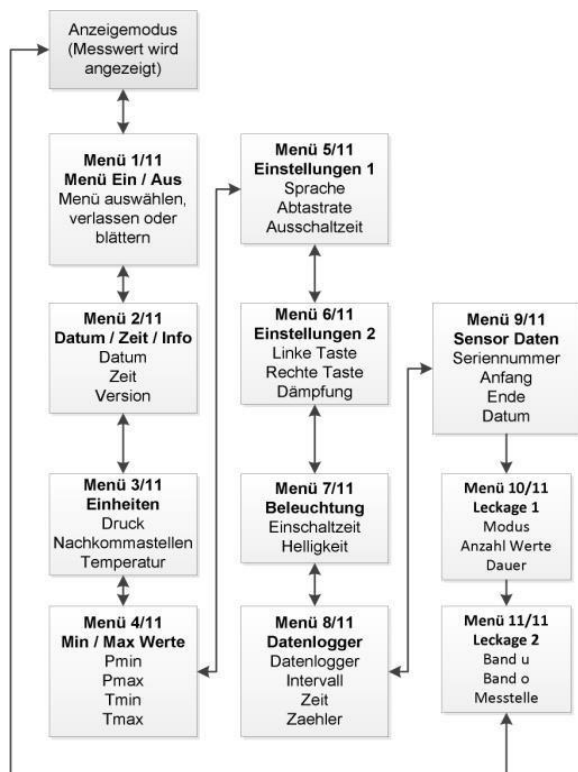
Anzeigemodus
(Messwert wird angezeigt)

**Menü 1/11**
**Menü Ein / Aus**
Menü auswählen, verlassen oder blättern

**Menü 2/11**
**Datum / Zeit / Info**
Datum
Zeit
Version

**Menü 3/11**
**Einheiten**
Druck
Nachkommastellen
Temperatur

**Menü 4/11**
**Min / Max Werte**
Pmin
Pmax
Tmin
Tmax

**Menü 5/11**
**Einstellungen 1**
Sprache
Abtastrate
Ausschaltzeit

**Menü 6/11**
**Einstellungen 2**
Linke Taste
Rechte Taste
Dämpfung

**Menü 7/11**
**Beleuchtung**
Einschaltzeit
Helligkeit

**Menü 8/11**
**Datenlogger**
Datenlogger
Intervall
Zeit
Zaehler

**Menü 9/11**
**Sensor Daten**
Seriennummer
Anfang
Ende
Datum

**Menü 10/11**
**Leckage 1**
Modus
Anzahl Werte
Dauer

**Menü 11/11**
**Leckage 2**
Band u
Band o
Messtelle